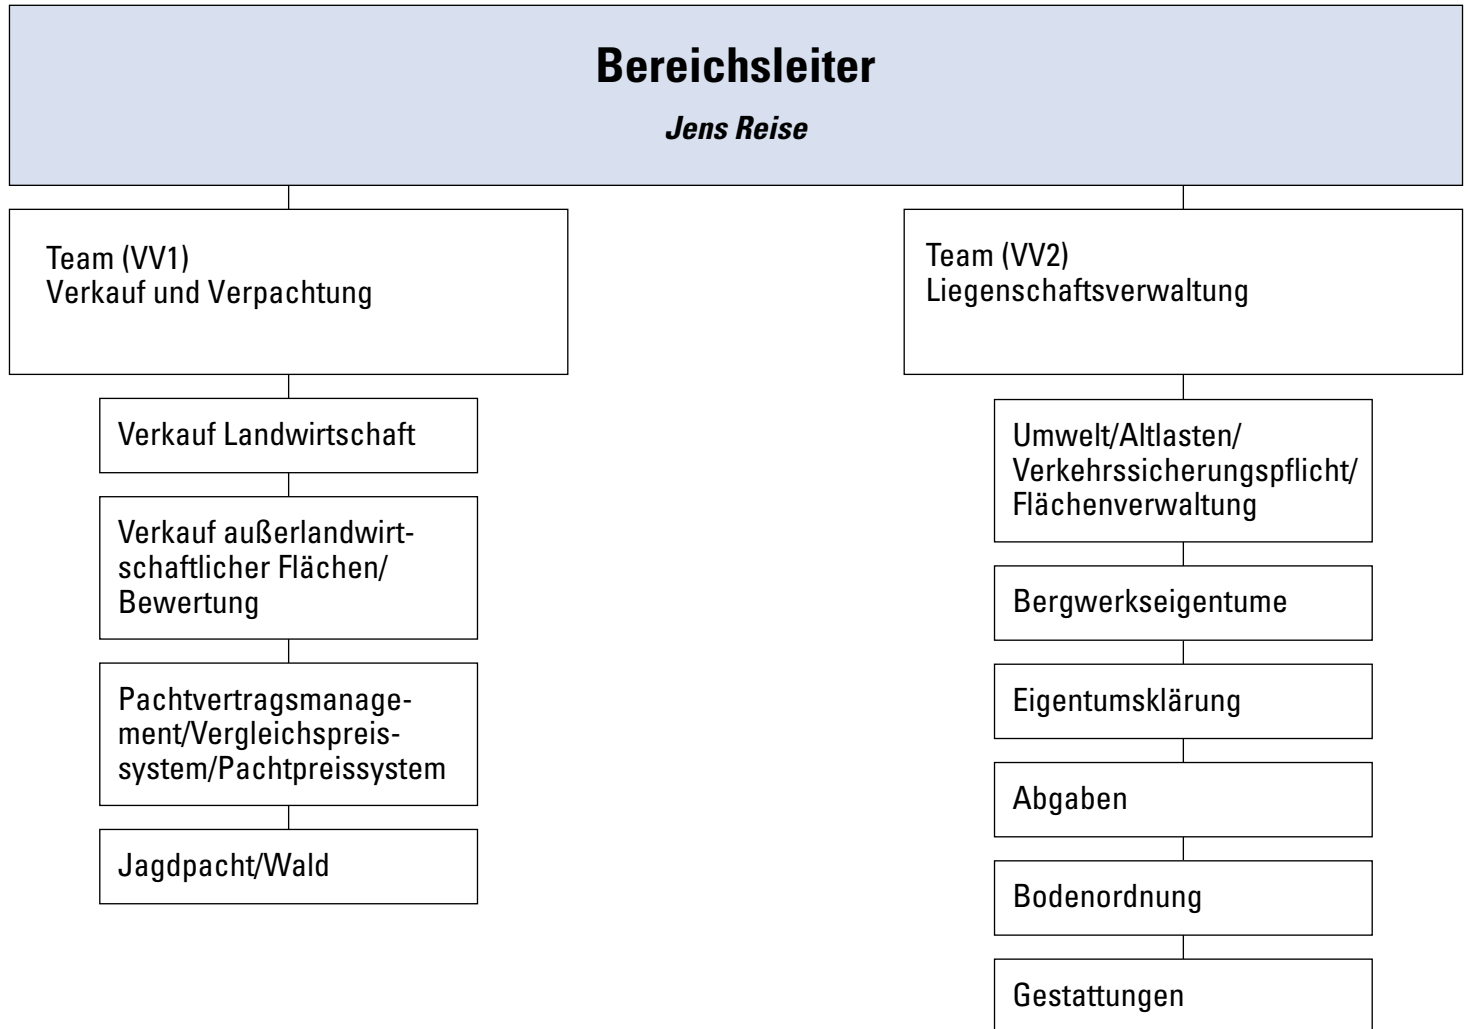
Bereichsleiter

Jens Reise

Team (VV1)
Verkauf und Verpachtung

Verkauf Landwirtschaft

Verkauf außerlandwirtschaftlicher Flächen/ Bewertung

Pachtvertragsmanagement/Vergleichspreissystem/Pachtpreissystem

Jagdpacht/Wald

Team (VV2)
Liegenschaftsverwaltung

Umwelt/Altlasten/ Verkehrssicherungspflicht/ Flächenverwaltung

Bergwerkseigentume

Eigentumsklärung

Abgaben

Bodenordnung

Gestattungen